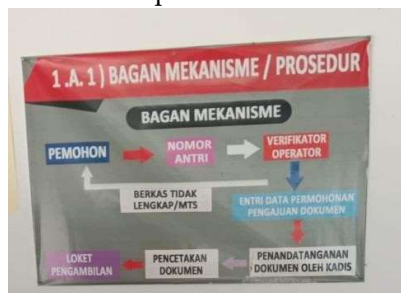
1.A.1) BAGAN MEKANISME / PROSEDUR

BAGAN MEKANISME

PEMOHON

NOMOR ANTRI

VERIFIKATOR OPERATOR

BERKAS TIDAK LENGKAP/MTS

ENTRI DATA PERMOHONAN PENGAJUAN DOKUMEN

PENANDATANGANAN DOKUMEN OLEH KADIS

PENCETAKAN DOKUMEN

LOKET PENGAMBILAN